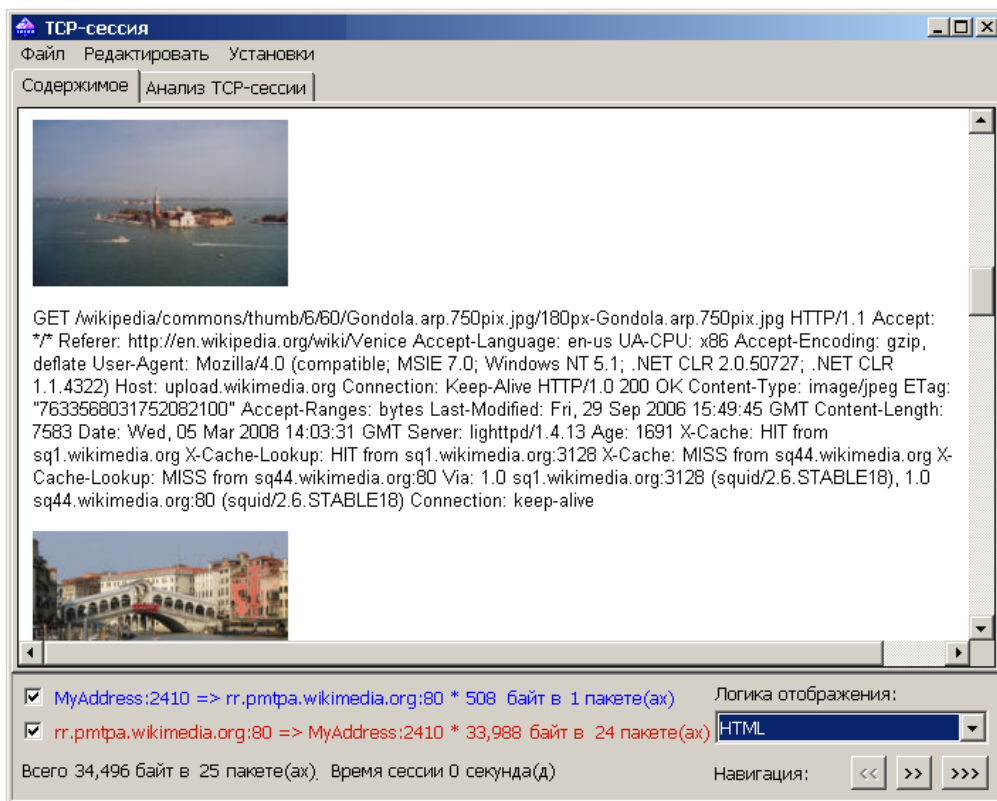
TCP-сессия

Файл Редактировать Установки

Содержимое Анализ TCP-сессии

GET /wikipedia/commons/thumb/6/60/Gondola.arp.750pix.jpg/180px-Gondola.arp.750pix.jpg HTTP/1.1 Accept: */* Referer: http://en.wikipedia.org/wiki/Venice Accept-Language: en-us UA-CPU: x86 Accept-Encoding: gzip, deflate User-Agent: Mozilla/4.0 (compatible; MSIE 7.0; Windows NT 5.1; .NET CLR 2.0.50727; .NET CLR 1.1.4322) Host: upload.wikimedia.org Connection: Keep-Alive HTTP/1.0 200 OK Content-Type: image/jpeg ETag: "7633568031752082100" Accept-Ranges: bytes Last-Modified: Fri, 29 Sep 2006 15:49:45 GMT Content-Length: 7583 Date: Wed, 05 Mar 2008 14:03:31 GMT Server: lighttpd/1.4.13 Age: 1691 X-Cache: HIT from sq1.wikimedia.org X-Cache-Lookup: HIT from sq1.wikimedia.org:3128 X-Cache: MISS from sq44.wikimedia.org X-Cache-Lookup: MISS from sq44.wikimedia.org:80 Via: 1.0 sq1.wikimedia.org:3128 (squid/2.6.STABLE18), 1.0 sq44.wikimedia.org:80 (squid/2.6.STABLE18) Connection: keep-alive

MyAddress:2410 => rr.pmtpa.wikimedia.org:80 * 508 байт в 1 пакете(ах)

rr.pmtpa.wikimedia.org:80 => MyAddress:2410 * 33,988 байт в 24 пакете(ах)

Логика отображения:

HTML

Всего 34,496 байт в 25 пакете(ах). Время сессии 0 секунда(д)

Навигация: << >> >>>